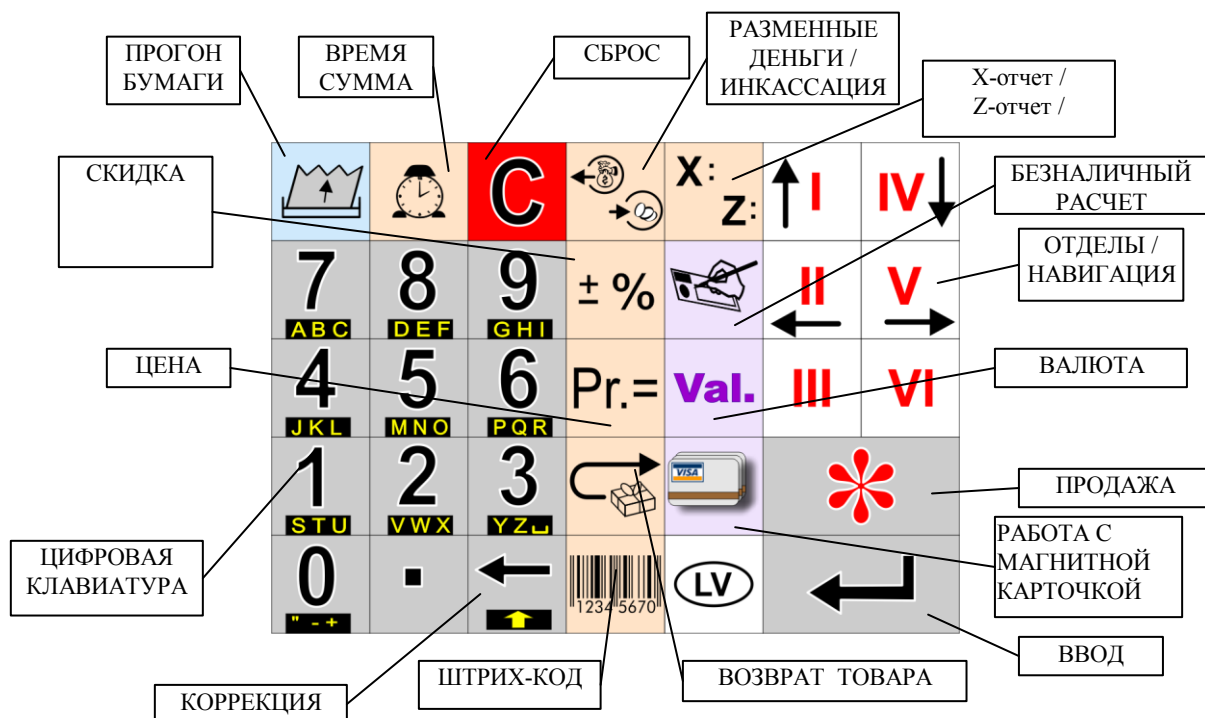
ПРОГОН БУМАГИ

ВРЕМЯ СУММА

СБРОС

РАЗМЕННЫЕ ДЕНЬГИ / ИНКАССАЦИЯ

X-отчет / Z-отчет /

СКИДКА

БЕЗНАЛИЧНЫЙ РАСЧЕТ

ОТДЕЛЫ / НАВИГАЦИЯ

C

X:
Z:

I

IV

7 ABC

8 DEF

9 GHI

± %

II

V

ЦЕНА

ВАЛЮТА

4 JKL

5 MNO

6 PQR

Pr.=

Val.

III

VI

1 STU

2 VWX

3 YZ

VISA

\*

ПРОДАЖА

РАБОТА С МАГНИТНОЙ КАРТОЧКОЙ

ЦИФРОВАЯ КЛАВИАТУРА

0 " - +

.

1234 5670

LV

ВВОД

ШТРИХ-КОД

ВОЗВРАТ ТОВАРА

КОРРЕКЦИЯ